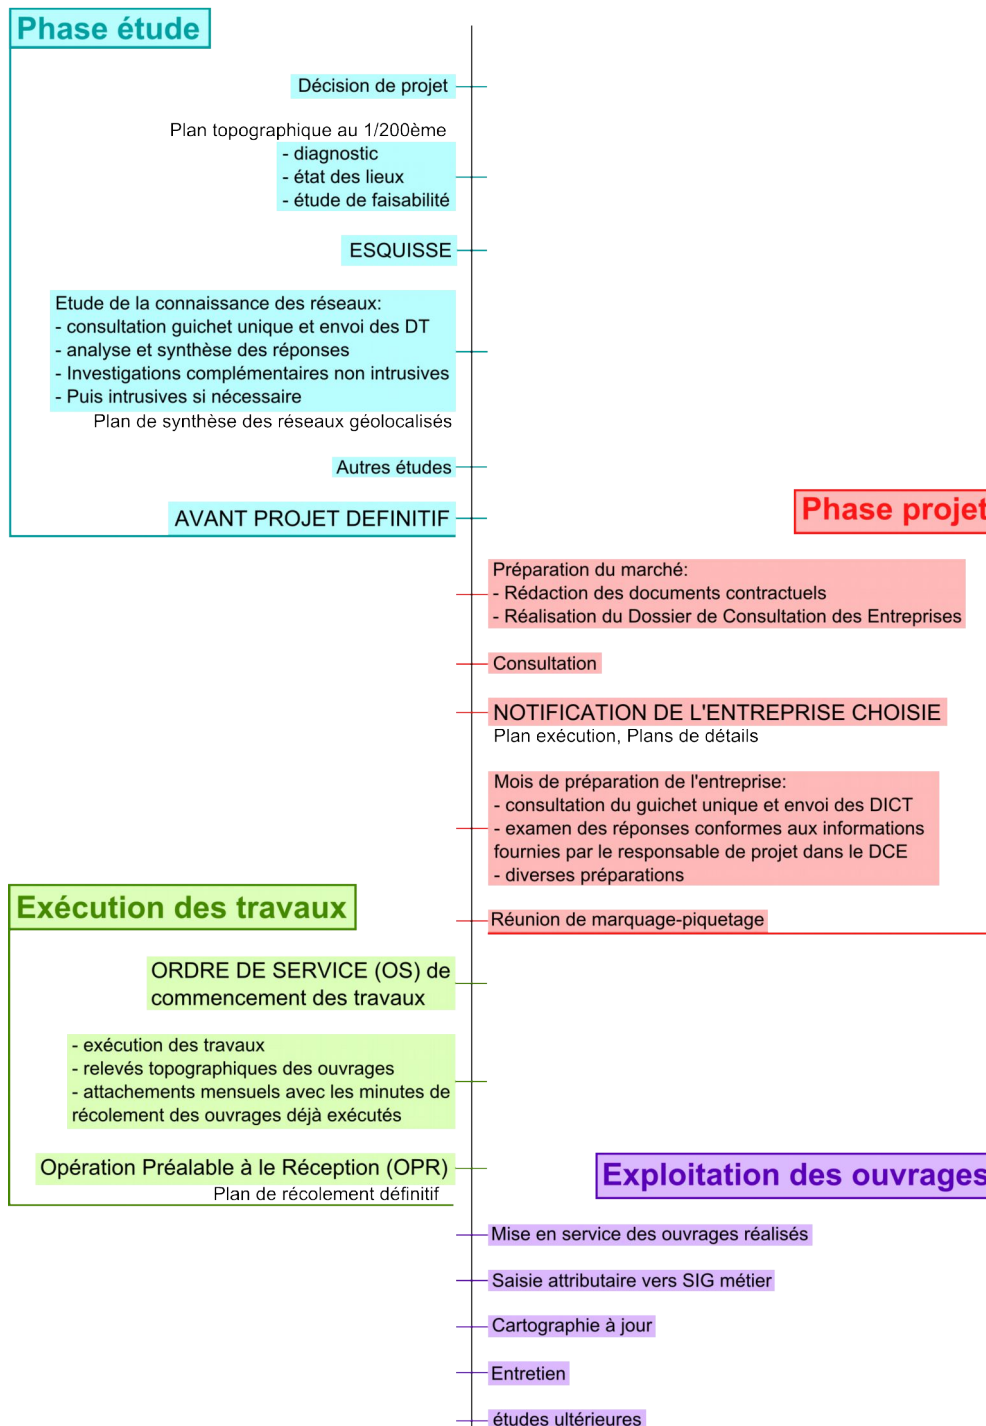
Phase étude

Décision de projet

Plan topographique au 1/200ème
- diagnostic
- état des lieux
- étude de faisabilité

ESQUISSE

Etude de la connaissance des réseaux:
- consultation guichet unique et envoi des DT
- analyse et synthèse des réponses
- Investigations complémentaires non intrusives
- Puis intrusives si nécessaire
Plan de synthèse des réseaux géolocalisés

Autres études

AVANT PROJET DEFINITIF

Phase projet

Préparation du marché:
- Rédaction des documents contractuels
- Réalisation du Dossier de Consultation des Entreprises

Consultation

NOTIFICATION DE L'ENTREPRISE CHOISIE
Plan exécution, Plans de détails

Mois de préparation de l'entreprise:
- consultation du guichet unique et envoi des DICT
- examen des réponses conformes aux informations fournies par le responsable de projet dans le DCE
- diverses préparations

Réunion de marquage-piquetage

Exécution des travaux

ORDRE DE SERVICE (OS) de commencement des travaux

- exécution des travaux
- relevés topographiques des ouvrages
- attachements mensuels avec les minutes de récolement des ouvrages déjà exécutés

Opération Préalable à le Réception (OPR)
Plan de récolement définitif

Exploitation des ouvrages

Mise en service des ouvrages réalisés

Saisie attributaire vers SIG métier

Cartographie à jour

Entretien

études ultérieures